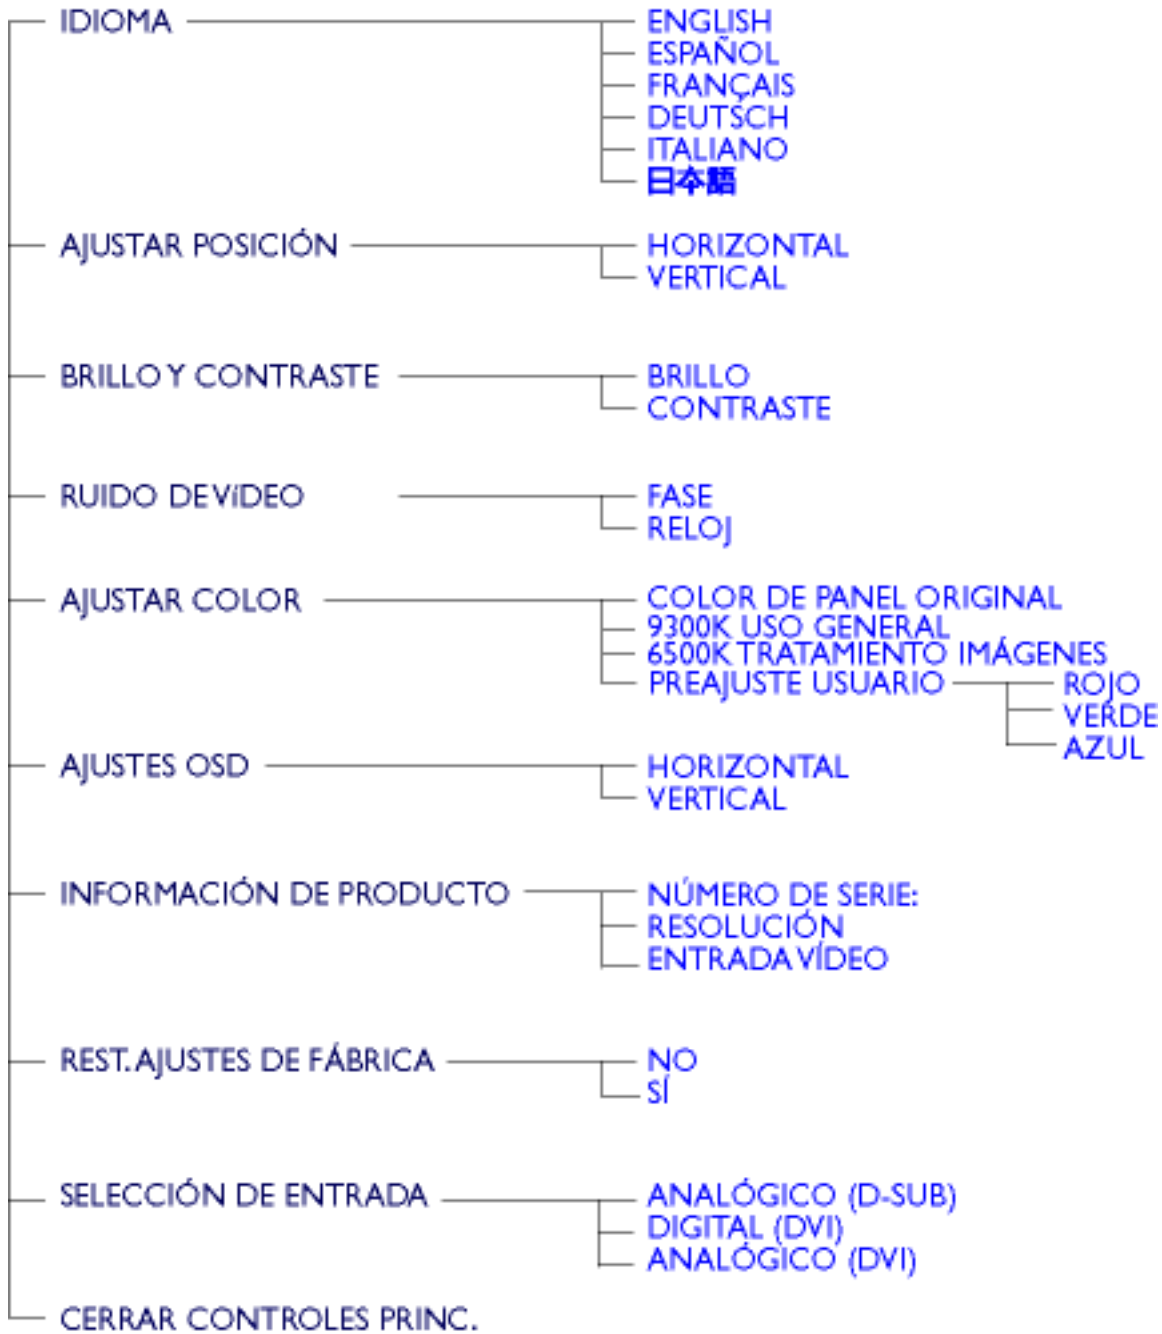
IDIOMA
ENGLISH
ESPAÑOL
FRANÇAIS
DEUTSCH
ITALIANO
日本語

AJUSTAR POSICIÓN
HORIZONTAL
VERTICAL

BRILLO Y CONTRASTE
BRILLO
CONTRASTE

RUIDO DE VIDEO
FASE
RELOJ

AJUSTAR COLOR
COLOR DE PANEL ORIGINAL
9300K USO GENERAL
6500K TRATAMIENTO IMÁGENES
PREAJUSTE USUARIO
ROJO
VERDE
AZUL

AJUSTES OSD
HORIZONTAL
VERTICAL

INFORMACIÓN DE PRODUCTO
NÚMERO DE SERIE:
RESOLUCIÓN
ENTRADA VÍDEO

REST. AJUSTES DE FÁBRICA
NO
SÍ

SELECCIÓN DE ENTRADA
ANALÓGICO (D-SUB)
DIGITAL (DVI)
ANALÓGICO (DVI)

CERRAR CONTROLES PRINC.